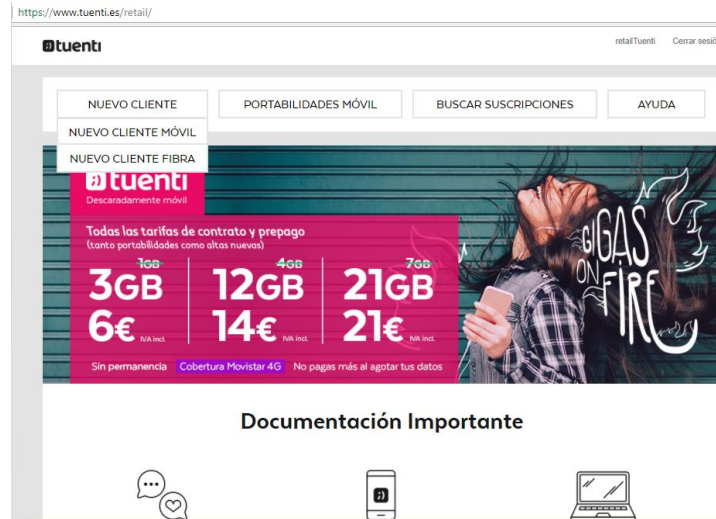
https://www.tuenti.es/retail/

tuenti

retailTuenti Cerrar sesió

NUEVO CLIENTE
PORTABILIDADES MÓVIL
BUSCAR SUSCRIPCIONES
AYUDA

NUEVO CLIENTE MÓVIL
NUEVO CLIENTE FIBRA

tuenti
Descaradamente móvil

Todas las tarifas de contrato y prepago
(tanto portabilidades como altas nuevas)

~~1GB~~
3GB
6€ IVA incl.

~~4GB~~
12GB
14€ IVA incl.

~~7GB~~
21GB
21€ IVA incl.

Sin permanencia Cobertura Movistar 4G No pagas más al agotar tus datos

GIGAS ON FIRE

Documentación Importante